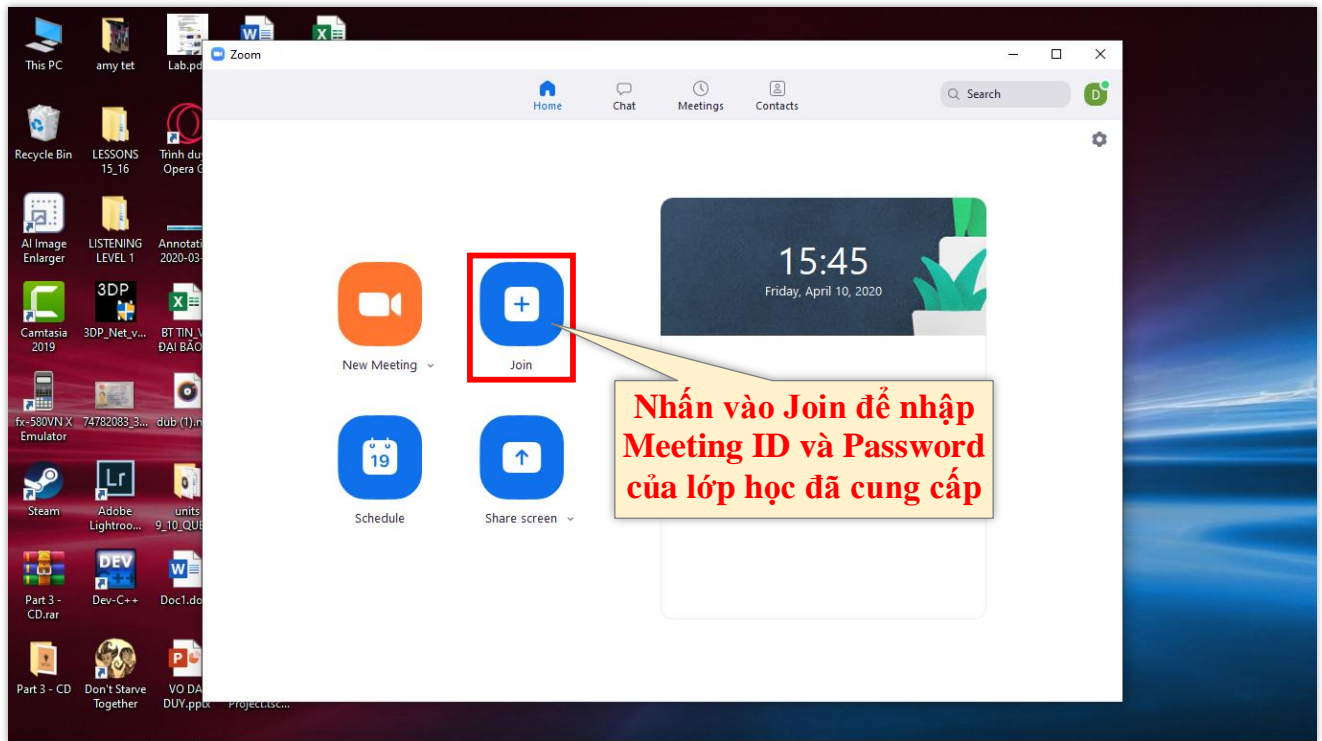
This PC
amy tet
Lab.pd
Recycle Bin
LESSONS 15_16
Trình duy Opera G
AI Image Enlarger
LISTENING LEVEL 1
Annotati 2020-03-
Camtasia 2019
3DP
3DP_Net_v...
BT TIN_V ĐẠI BÃO
fx-580VN X Emulator
74782083_3...
dub (1).n
Steam
Lr
Adobe Lightroo...
units 9_10_QUE
Part 3 - CD.rar
DEV
Dev-C++
Doc1.do
Part 3 - CD
Don't Starve Together
VO DA DUY.pptx
Project.tsc...

Zoom
Home
Chat
Meetings
Contacts
Search
D
15:45
Friday, April 10, 2020
New Meeting
Join
19
Schedule
Share screen
Nhấn vào Join để nhập Meeting ID và Password của lớp học đã cung cấp